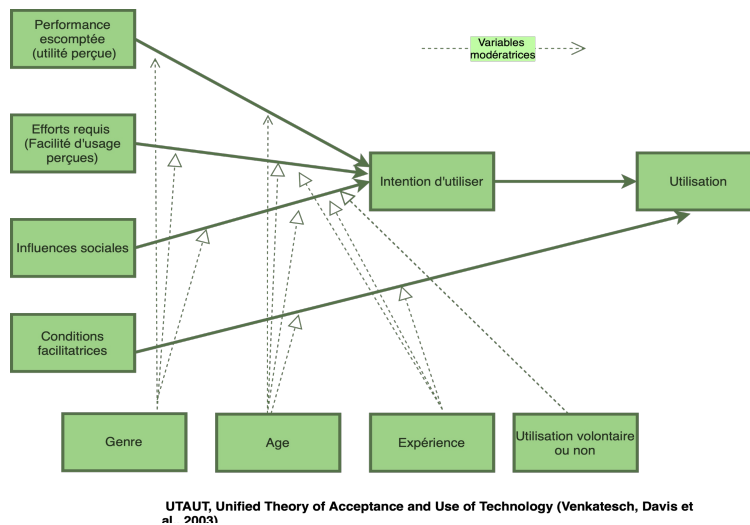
Performance escomptée (utilité perçue)

Variables modératrices

Efforts requis (Facilité d'usage perçues)

Intention d'utiliser

Utilisation

Influences sociales

Conditions facilitatrices

Genre

Age

Expérience

Utilisation volontaire ou non

UTAUT, Unified Theory of Acceptance and Use of Technology (Venkatesch, Davis et al., 2003)